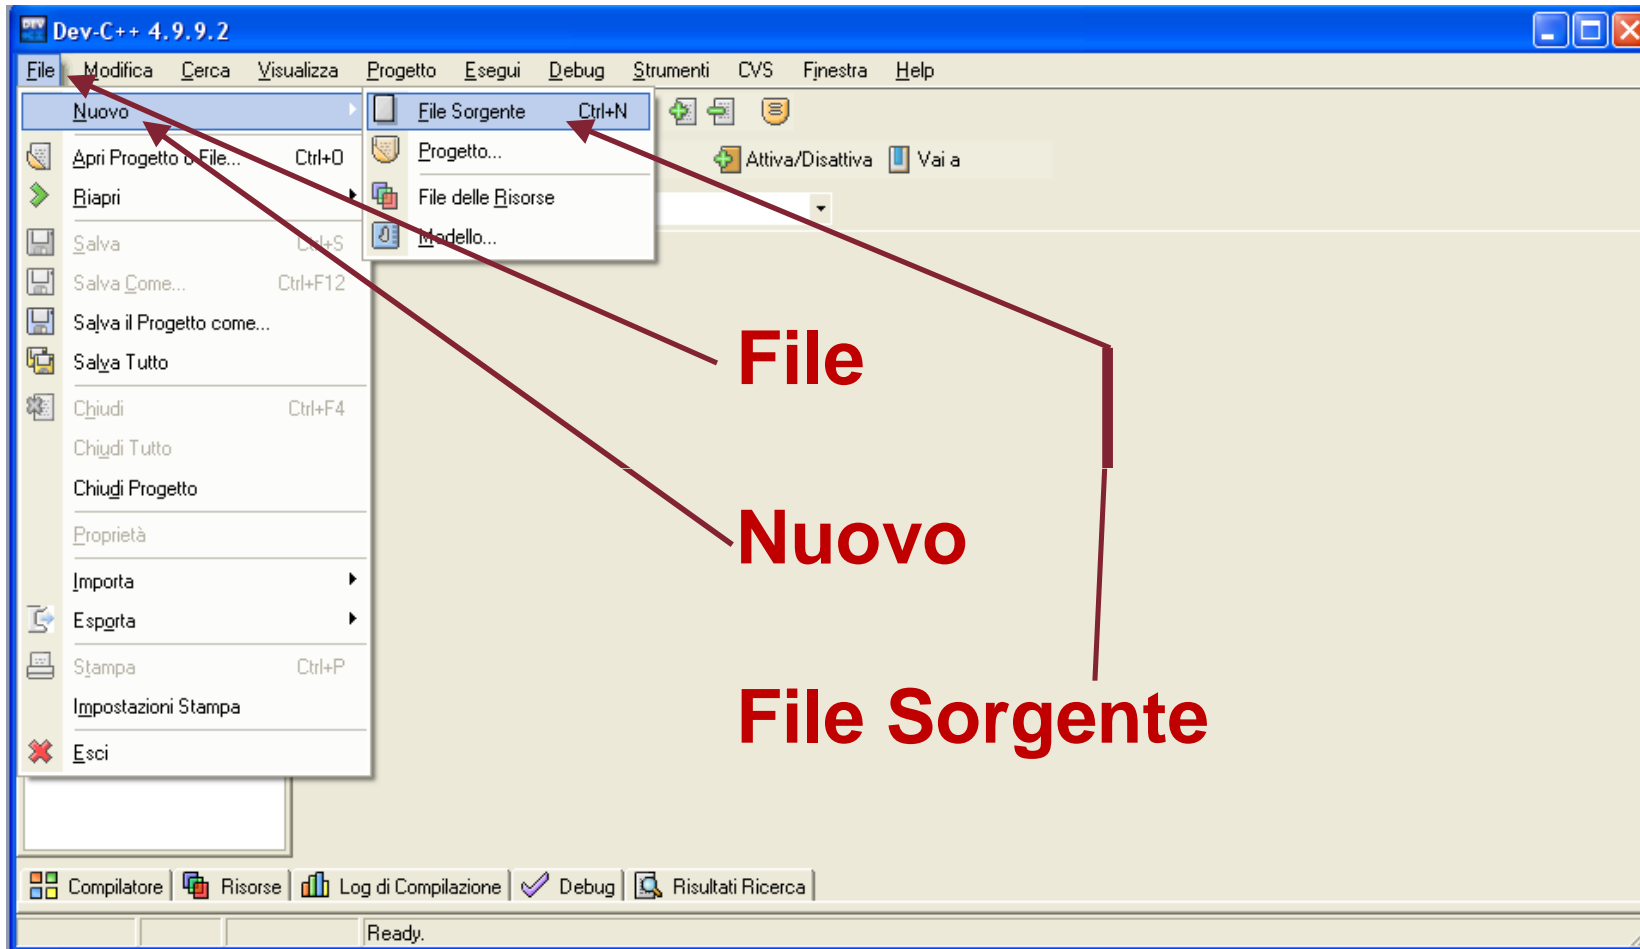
Dev-C++ 4.9.9.2

File Modifica Cerca Visualizza Progetto Esegui Debug Strumenti CVS Finestra Help

Nuovo
Apri Progetto o File... Ctrl+O
Riapri
Salva Ctrl+S
Salva Come... Ctrl+F12
Salva il Progetto come...
Salva Tutto
Chiudi Ctrl+F4
Chiudi Tutto
Chiudi Progetto
Proprietà
Importa
Esporta
Stampa Ctrl+P
Impostazioni Stampa
Esci

File Sorgente Ctrl+N
Progetto...
File delle Risorse
Modello...

Attiva/Disattiva Vai a

File

Nuovo

File Sorgente

Compilatore Risorse Log di Compilazione Debug Risultati Ricerca

Ready.